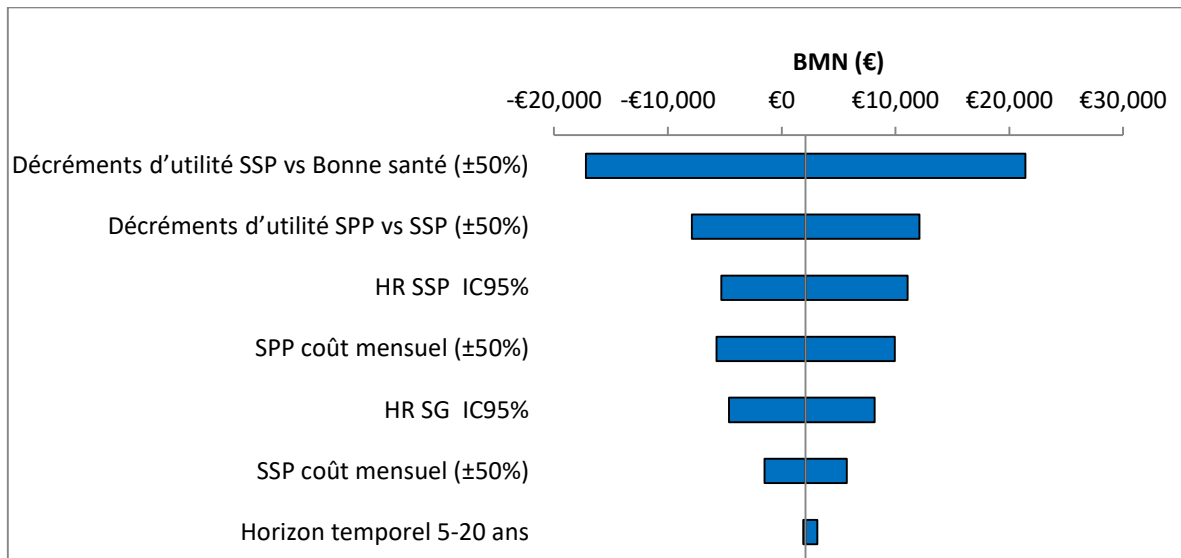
BMN (€)

-€20,000 -€10,000 €0 €10,000 €20,000 €30,000

Décréments d’utilité SSP vs Bonne santé (±50%)

Décréments d’utilité SPP vs SSP (±50%)

HR SSP IC95%

SPP coût mensuel (±50%)

HR SG IC95%

SSP coût mensuel (±50%)

Horizon temporel 5-20 ans